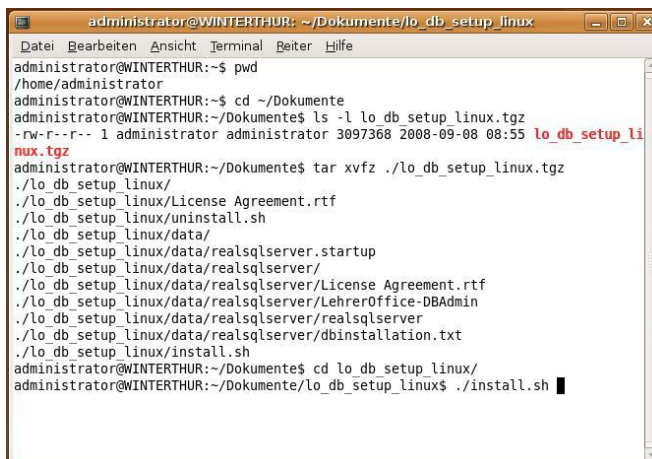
administrator@WINTERTHUR: ~/Dokumente/lo_db_setup_linux

Datei Bearbeiten Ansicht Terminal Reiter Hilfe

administrator@WINTERTHUR:~$ pwd
/home/administrator
administrator@WINTERTHUR:~$ cd ~/Dokumente
administrator@WINTERTHUR:~/Dokumente$ ls -l lo_db_setup_linux.tgz
-rw-r--r-- 1 administrator 3097368 2008-09-08 08:55 lo_db_setup_linux.tgz
administrator@WINTERTHUR:~/Dokumente$ tar xvfz ./lo_db_setup_linux.tgz
./lo_db_setup_linux/
./lo_db_setup_linux/License Agreement.rtf
./lo_db_setup_linux/uninstall.sh
./lo_db_setup_linux/data/
./lo_db_setup_linux/data/realsqlserver.startup
./lo_db_setup_linux/data/realsqlserver/
./lo_db_setup_linux/data/realsqlserver/License Agreement.rtf
./lo_db_setup_linux/data/realsqlserver/LehrerOffice-DBAdmin
./lo_db_setup_linux/data/realsqlserver/realsqlserver
./lo_db_setup_linux/data/realsqlserver/dbinstallation.txt
./lo_db_setup_linux/install.sh
administrator@WINTERTHUR:~/Dokumente$ cd lo_db_setup_linux/
administrator@WINTERTHUR:~/Dokumente/lo_db_setup_linux$ ./install.sh